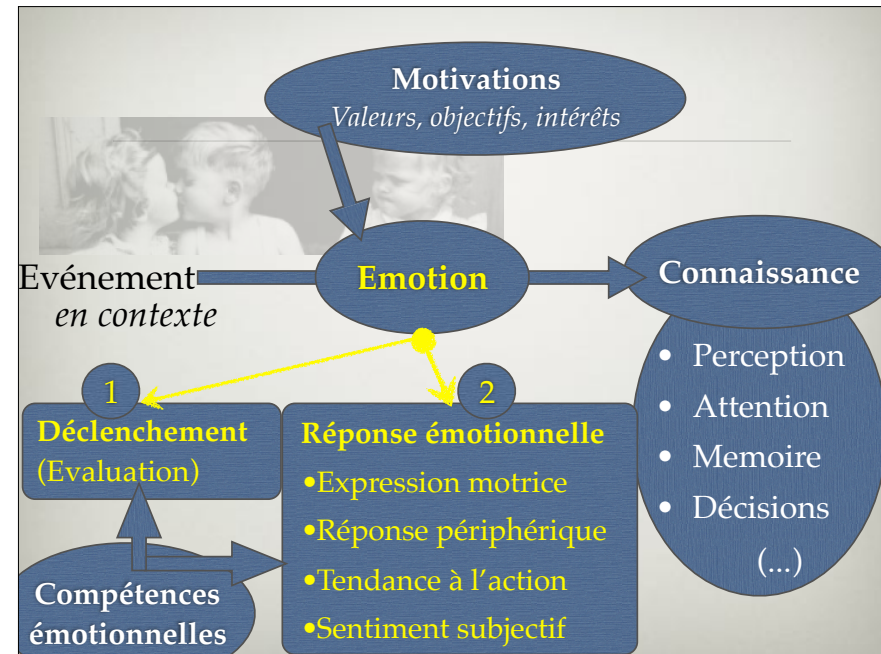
Motivations
Valeurs, objectifs, intérêts

Evénement
en contexte

Emotion

Connaissance

• Perception
• Attention
• Memoire
• Décisions
(...)

1
Déclenchement
(Evaluation)

2
Réponse émotionnelle
•Expression motrice
•Réponse périphérique
•Tendance à l'action
•Sentiment subjectif

Compétences émotionnelles